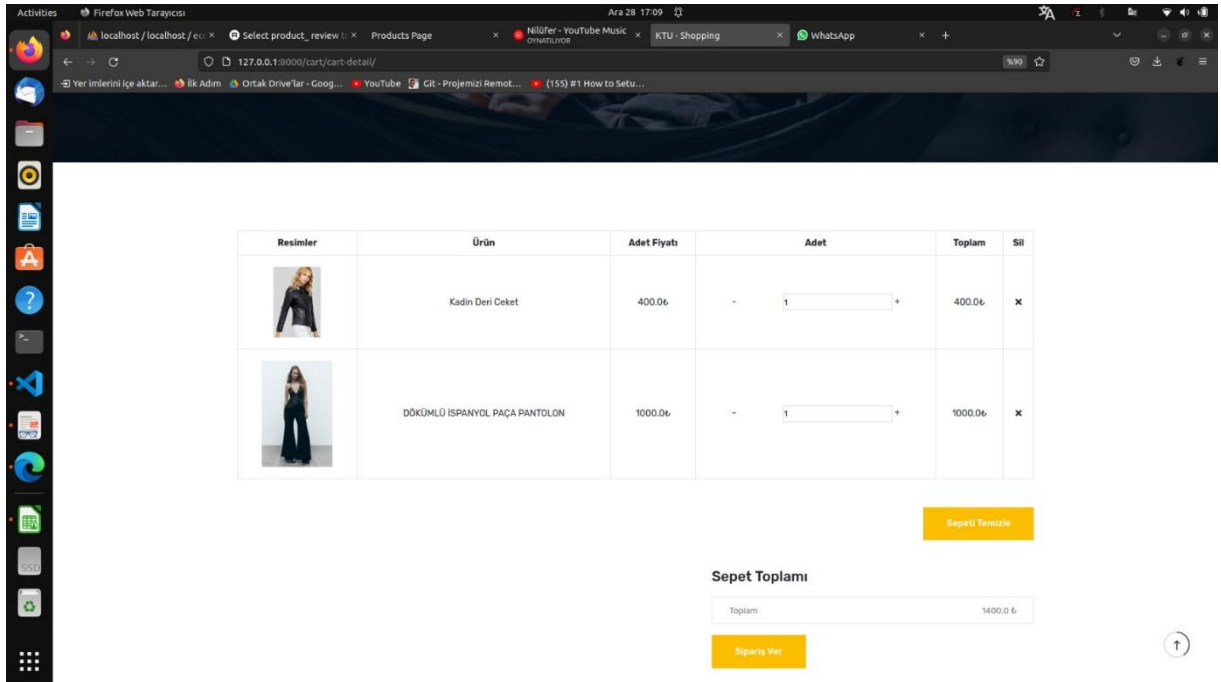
Activities Firefox Web Tarayıcısı Ara 28 17:09

localhost / localhost / ec × Select product_review t × Products Page × Nilüfer - YouTube Music OYNATILIYOR × KTU - Shopping × WhatsApp × +

127.0.0.1:8000/cart/cart-detail/ %90

Yer imlerini içe aktar... İlk Adım Ortak Drive'lar - Goog... YouTube Git - Projemizi Remot... (155) #1 How to Setu...

| Resimler | Ürün | Adet Fiyatı | Adet | Toplam | Sil |
|---|---|---|---|---|---|
| | Kadin Deri Ceket | 400.0₺ | - 1 + | 400.0₺ | × |
| | DÖKÜMLÜ İSPANYOL PAÇA PANTOLON | 1000.0₺ | - 1 + | 1000.0₺ | × |

Sepeti Temizle

Sepet Toplamı

Toplam 1400.0 ₺

Sipariş Ver